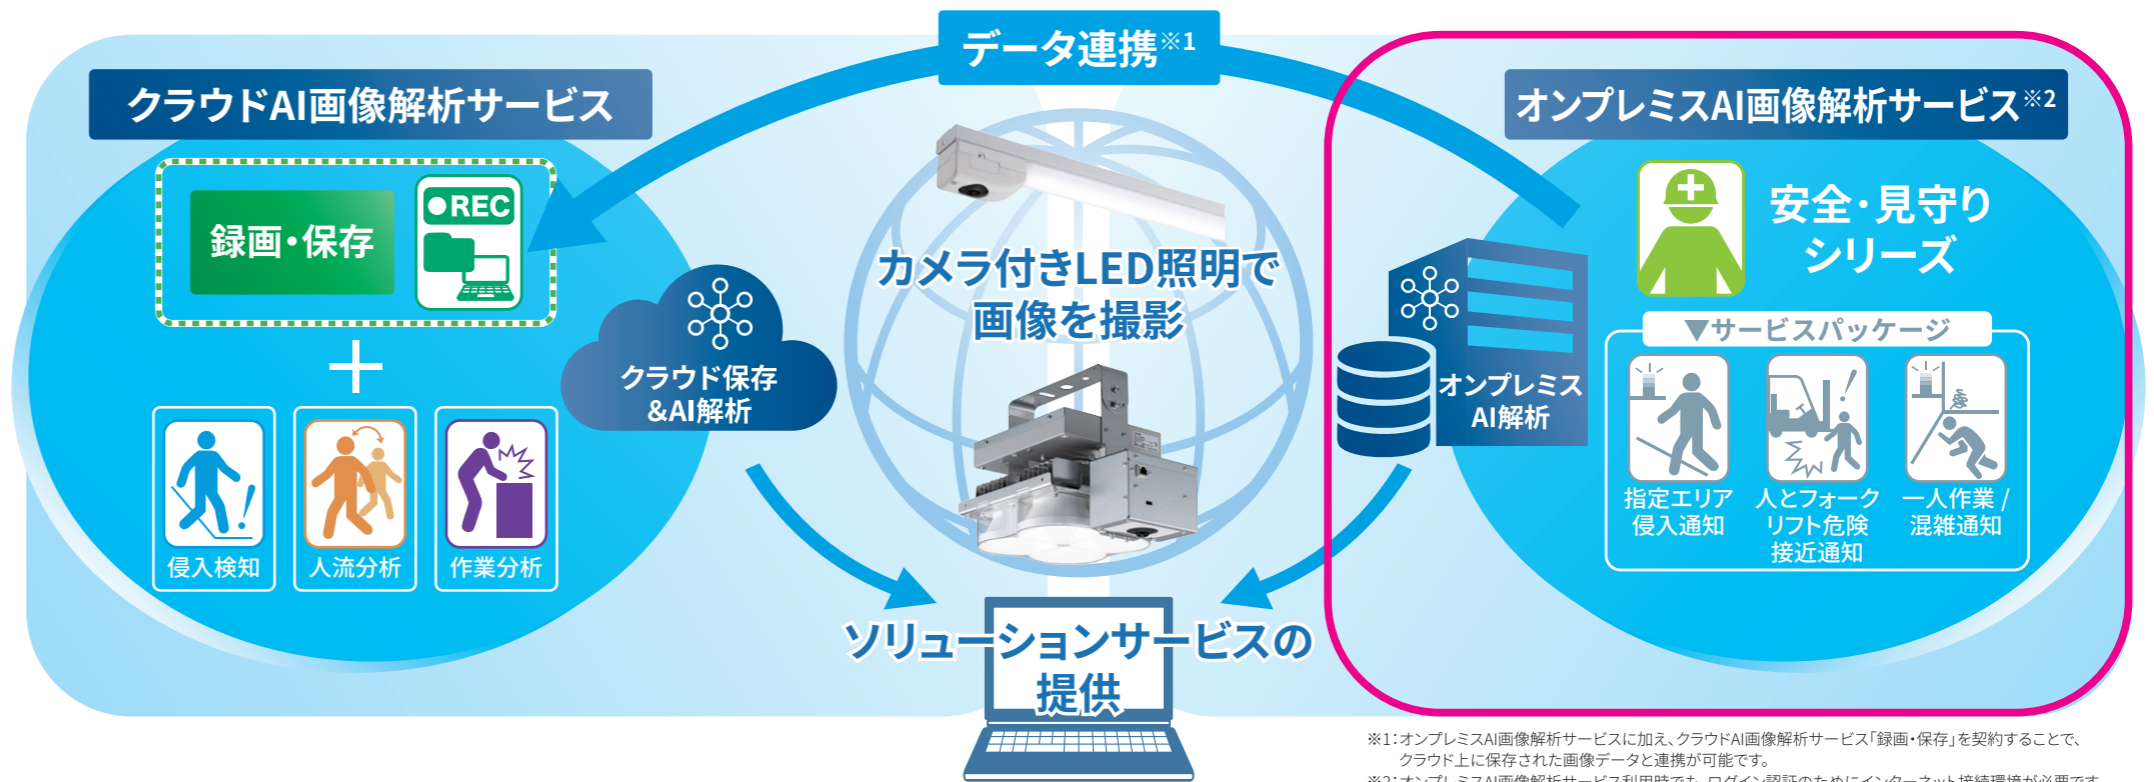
データ連携※1

クラウドAI画像解析サービス

録画・保存

●REC

＋

侵入検知

人流分析

作業分析

クラウド保存
&AI解析

カメラ付きLED照明で
画像を撮影

ソリューションサービスの
提供

オンプレミスAI画像解析サービス※2

安全・見守り
シリーズ

▼サービスパッケージ

オンプレミス
AI解析

指定エリア
侵入通知

人とフォーク
リフト危険
接近通知

一人作業／
混雑通知

※1：オンプレミスAI画像解析サービスに加え、クラウドAI画像解析サービス「録画・保存」を契約することで、クラウド上に保存された画像データと連携が可能です。

※2：オンプレミスAI画像解析サービス利用時でも、ログイン認証のためにインターネット接続環境が必要です。